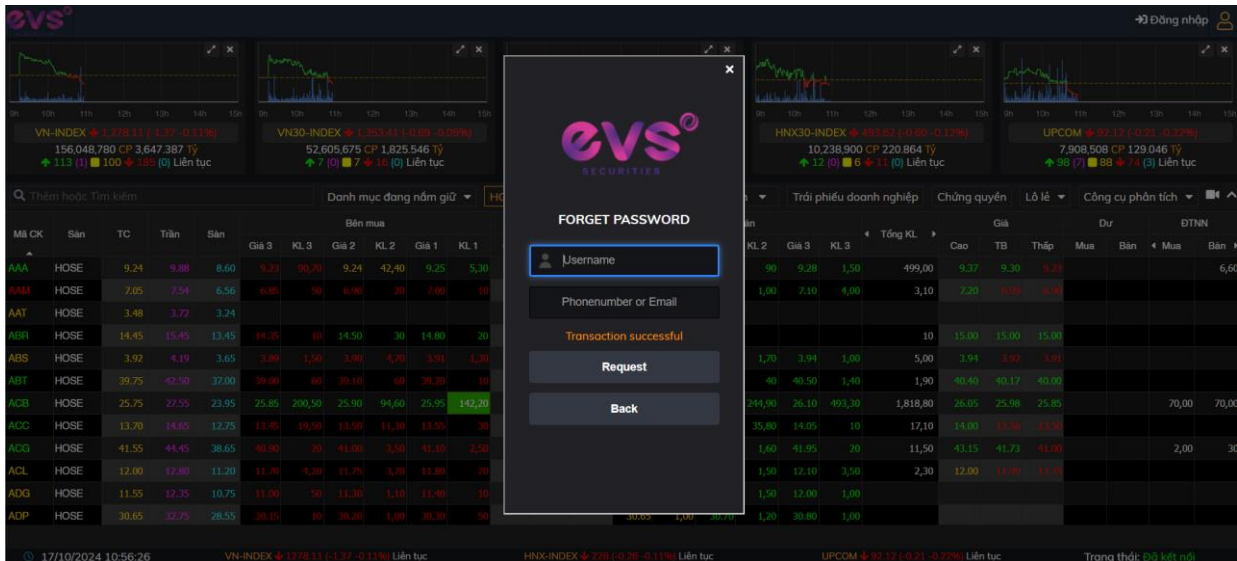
evs

Đăng nhập

VN-INDEX 1,278.11 (-1.37 -0.11%)
156,048,780 CP 3,647.387 Tỷ
113 (1) 100 185 (0) Liên tục

VN30-INDEX 1,353.41 (-0.89 -0.06%)
52,605,675 CP 1,825.546 Tỷ
7 (0) 7 16 (0) Liên tục

HNX30-INDEX 493.82 (-0.60 -0.12%)
10,238,900 CP 220.864 Tỷ
12 (0) 6 11 (0) Liên tục

UPCOM 92.12 (-0.21 -0.22%)
7,908,508 CP 129.046 Tỷ
98 (7) 88 74 (3) Liên tục

Thêm hoặc Tìm kiếm

Danh mục đang nắm giữ

Trái phiếu doanh nghiệp Chứng quyền Lô lẻ Công cụ phân tích

| Mã CK | Sàn | TC | Trần | Sàn | Giá 3 | KL 3 | Giá 2 | KL 2 | Giá 1 | KL 1 |
|---|---|---|---|---|---|---|---|---|---|---|
| AAA | HOSE | 9.24 | 9.88 | 8.60 | 9.23 | 90,70 | 9.24 | 42,40 | 9.25 | 5,30 |
| AAM | HOSE | 7.05 | 7.54 | 6.56 | 6.85 | 50 | 6.90 | 20 | 7.00 | 10 |
| AAT | HOSE | 3.48 | 3.72 | 3.24 | | | | | | |
| ABR | HOSE | 14.45 | 15.45 | 13.45 | 14.35 | 10 | 14.50 | 30 | 14.80 | 20 |
| ABS | HOSE | 3.92 | 4.19 | 3.65 | 3.89 | 1,50 | 3.90 | 4,70 | 3.91 | 1,30 |
| ABT | HOSE | 39.75 | 42.50 | 37.00 | 39.00 | 60 | 39.10 | 60 | 39.20 | 10 |
| ACB | HOSE | 25.75 | 27.55 | 23.95 | 25.85 | 200,50 | 25.90 | 94,60 | 25.95 | 142,20 |
| ACC | HOSE | 13.70 | 14.65 | 12.75 | 13.45 | 19,50 | 13.50 | 11,30 | 13.55 | 30 |
| ACG | HOSE | 41.55 | 44.45 | 38.65 | 40.90 | 20 | 41.00 | 3,50 | 41.10 | 2,50 |
| ACL | HOSE | 12.00 | 12.80 | 11.20 | 11.70 | 4,30 | 11.75 | 3,70 | 11.80 | 70 |
| ADG | HOSE | 11.55 | 12.35 | 10.75 | 11.00 | 50 | 11.30 | 1,10 | 11.40 | 10 |
| ADP | HOSE | 30.65 | 32.75 | 28.55 | 30.15 | 10 | 30.20 | 1,00 | 30.30 | 50 |

Bên mua

| KL 2 | Giá 3 | KL 3 | Tổng KL | Cao | TB | Thấp | Mua | Bán | Mua | Bán |
|---|---|---|---|---|---|---|---|---|---|---|
| 90 | 9.28 | 1,50 | 499,00 | 9.37 | 9.30 | 9.23 | | | | 6,60 |
| 1,00 | 7.10 | 4,00 | 3,10 | 7.20 | 7.05 | 6.90 | | | | |
| | | | 10 | 15.00 | 15.00 | 15.00 | | | | |
| 1,70 | 3.94 | 1,00 | 5,00 | 3.94 | 3.92 | 3.91 | | | | |
| 40 | 40.50 | 1,40 | 1,90 | 40.40 | 40.17 | 40.00 | | | | |
| 244,90 | 26.10 | 493,30 | 1,818,80 | 26.05 | 25.98 | 25.85 | | | 70,00 | 70,00 |
| 35,80 | 14.05 | 10 | 17,10 | 14.00 | 13.56 | 13.50 | | | | |
| 1,60 | 41.95 | 20 | 11,50 | 43.15 | 41.73 | 41.00 | | | 2,00 | 30 |
| 1,50 | 12.10 | 3,50 | 2,30 | 12.00 | 11.80 | 11.75 | | | | |
| 1,50 | 12.00 | 1,00 | | | | | | | | |
| 1,20 | 30.80 | 1,00 | | | | | | | | |

Giá Dư ĐTNN

×

evs
SECURITIES

FORGET PASSWORD

Username

Phonenumber or Email

Transaction successful

Request

Back

17/10/2024 10:56:26 VN-INDEX 1278.11 (-1.37 -0.11%) Liên tục HNX-INDEX 228 (-0.26 -0.11%) Liên tục UPCOM 92.12 (-0.21 -0.22%) Liên tục Trạng thái: Đã kết nối